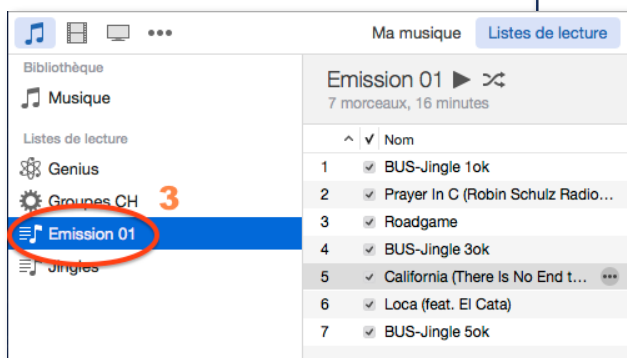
Ma musique Listes de lecture

Bibliothèque
Musique

Listes de lecture
Genius
Groupes CH
3
Emission 01
Jingles

Emission 01
7 morceaux, 16 minutes

| | ✓ | Nom |
|---|---|---|
| 1 | ✓ | BUS-Jingle 1ok |
| 2 | ✓ | Prayer In C (Robin Schulz Radio... |
| 3 | ✓ | Roadgame |
| 4 | ✓ | BUS-Jingle 3ok |
| 5 | ✓ | California (There Is No End t... |
| 6 | ✓ | Loca (feat. El Cata) |
| 7 | ✓ | BUS-Jingle 5ok |